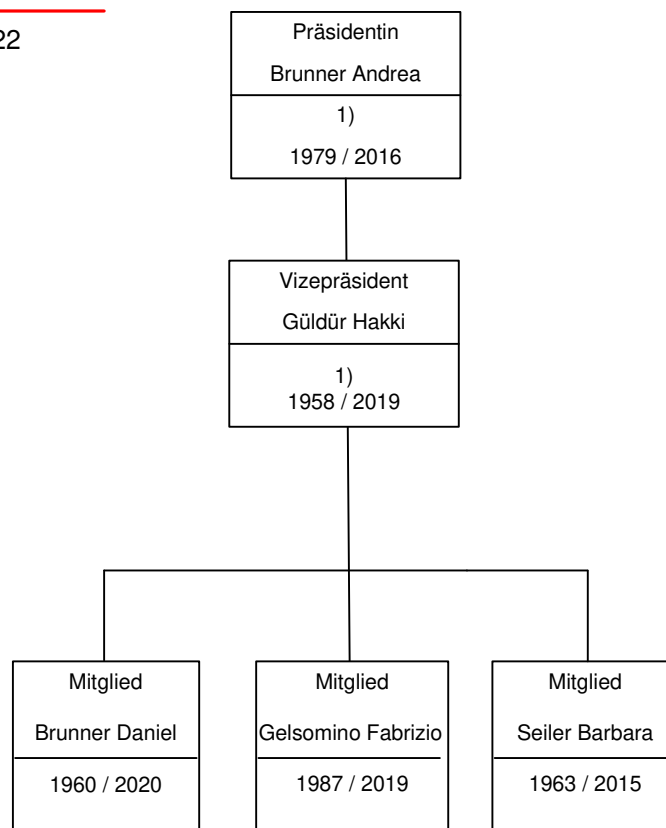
22

Präsidentin
Brunner Andrea
1)
1979 / 2016

Vizepräsident
Güldür Hakki
1)
1958 / 2019

Mitglied
Brunner Daniel
1960 / 2020

Mitglied
Gelsomino Fabrizio
1987 / 2019

Mitglied
Seiler Barbara
1963 / 2015